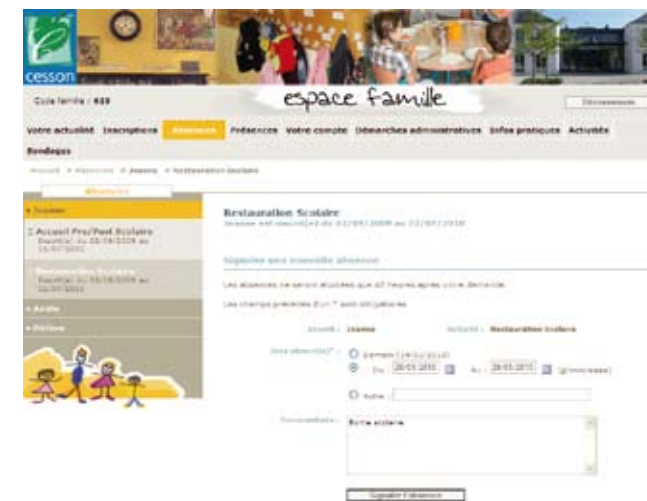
cesson

Code famille : 933

espace famille

Déconnexion

Votre actualité Inscription Absences Présences Votre compte Démarches administratives Infos pratiques Activités Rendezvous

Accueil > Absences > Jeanne > Restauration Scolaire

Absences

Jeanne

Accueil Pré/Post Scolaire
Inscrit(e) du 28/08/2009 au 15/07/2010

Restauration Scolaire
Inscrit(e) du 28/08/2009 au 15/07/2010

Adulte

Enfant

Restauration Scolaire
Session ... du 01/09/2009 au 02/07/2010

Signaler une nouvelle absence

Les absences ne seront acceptées que 48 heures après votre demande.

Les champs précédés d'un * sont obligatoires.

Enfant : Jeanne Activité : Restauration Scolaire

Date absence(s)* : Demain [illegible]
Du 28/05/2010 Au 28/05/2010 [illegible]
Autre

Commentaire : Sortie scolaire

Signaler l'absence